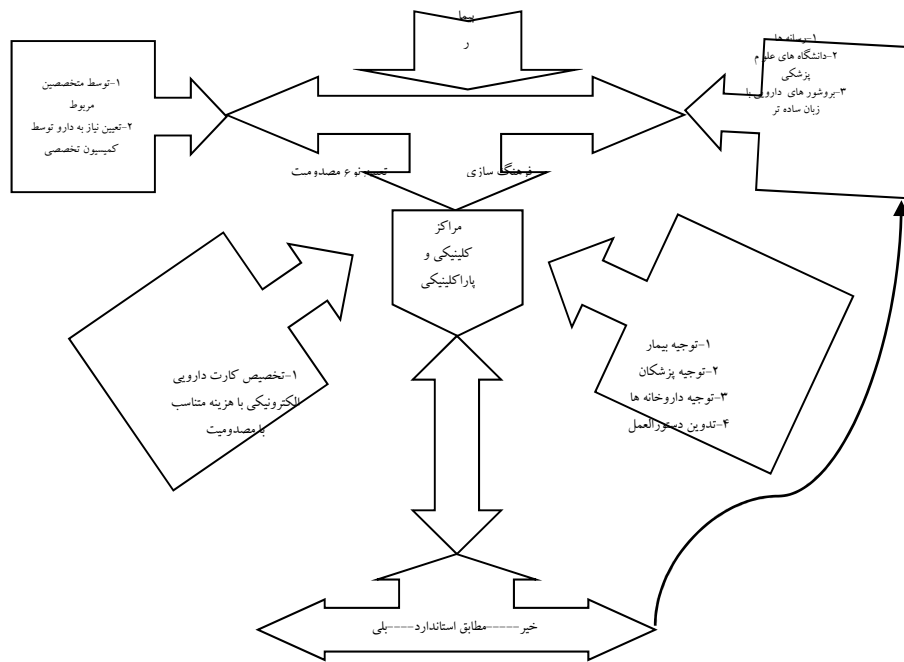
بیما
ر

۱-توسط متخصصین مربوط
۲-تعیین نیاز به دارو توسط کمیسیون تخصصی

۱-رسانه‌ها
۲-دانشگاه های علوم پزشکی
۳-بروشور های دارویی با زبان ساده تر

تعیین نوع مصدومیت

فرهنگ سازی

مراکز کلینیکی و پاراکلینیکی

۱-تخصیص کارت دارویی الکترونیکی با هزینه متناسب با مصدومیت

۱-توجیه بیمار
۲-توجیه پزشکان
۳-توجیه داروخانه ها
۴-تدوین دستورالعمل

خیر----مطابق استاندارد----بلی